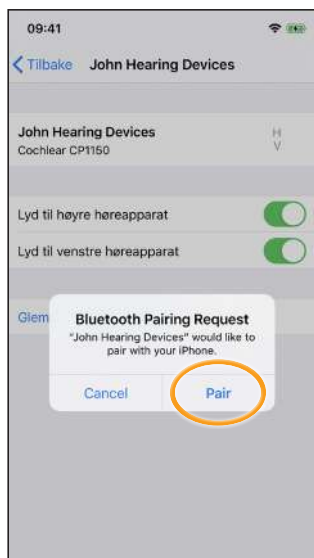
09:41

Tilbake John Hearing Devices

John Hearing Devices
Cochlear CP1150

H
V

Lyd til høyre høreapparat

Lyd til venstre høreapparat

Glem

Bluetooth Pairing Request
"John Hearing Devices" would like to pair with your iPhone.

Cancel

Pair